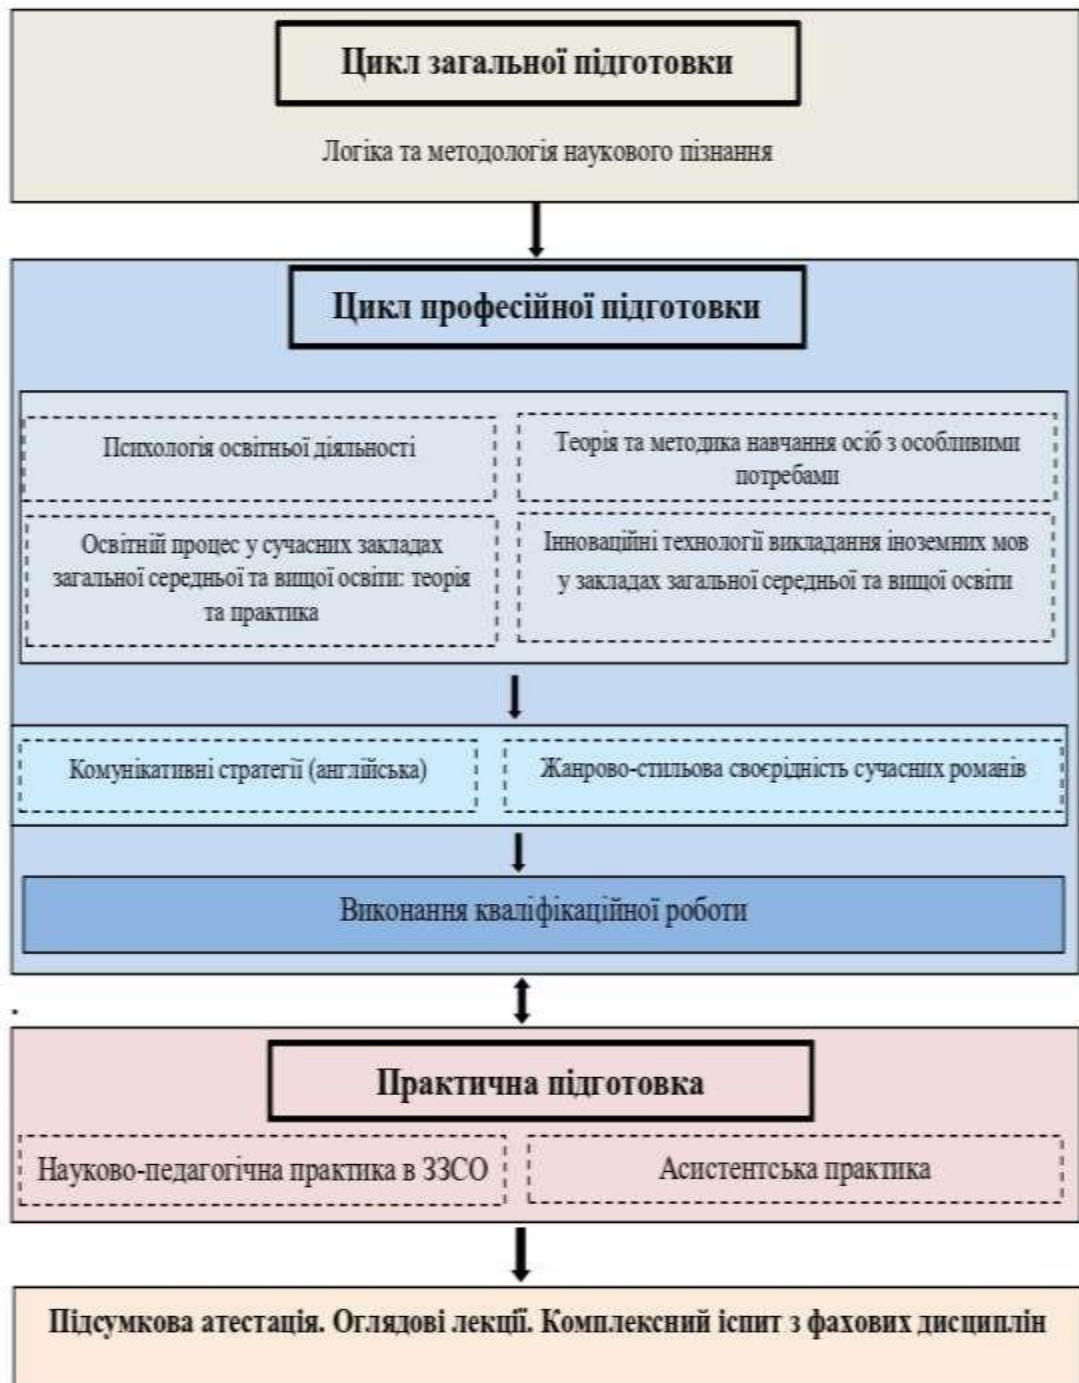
Цикл загальної підготовки

Логіка та методологія наукового пізнання

Цикл професійної підготовки

Психологія освітньої діяльності

Теорія та методика навчання осіб з особливими потребами

Освітній процес у сучасних закладах загальної середньої та вищої освіти: теорія та практика

Інноваційні технології викладання іноземних мов у закладах загальної середньої та вищої освіти

Комунікативні стратегії (англійська)

Жанрово-стильова своєрідність сучасних романів

Виконання кваліфікаційної роботи

Практична підготовка

Науково-педагогічна практика в ЗЗСО

Асистентська практика

Підсумкова атестація. Оглядові лекції. Комплексний іспит з фахових дисциплін